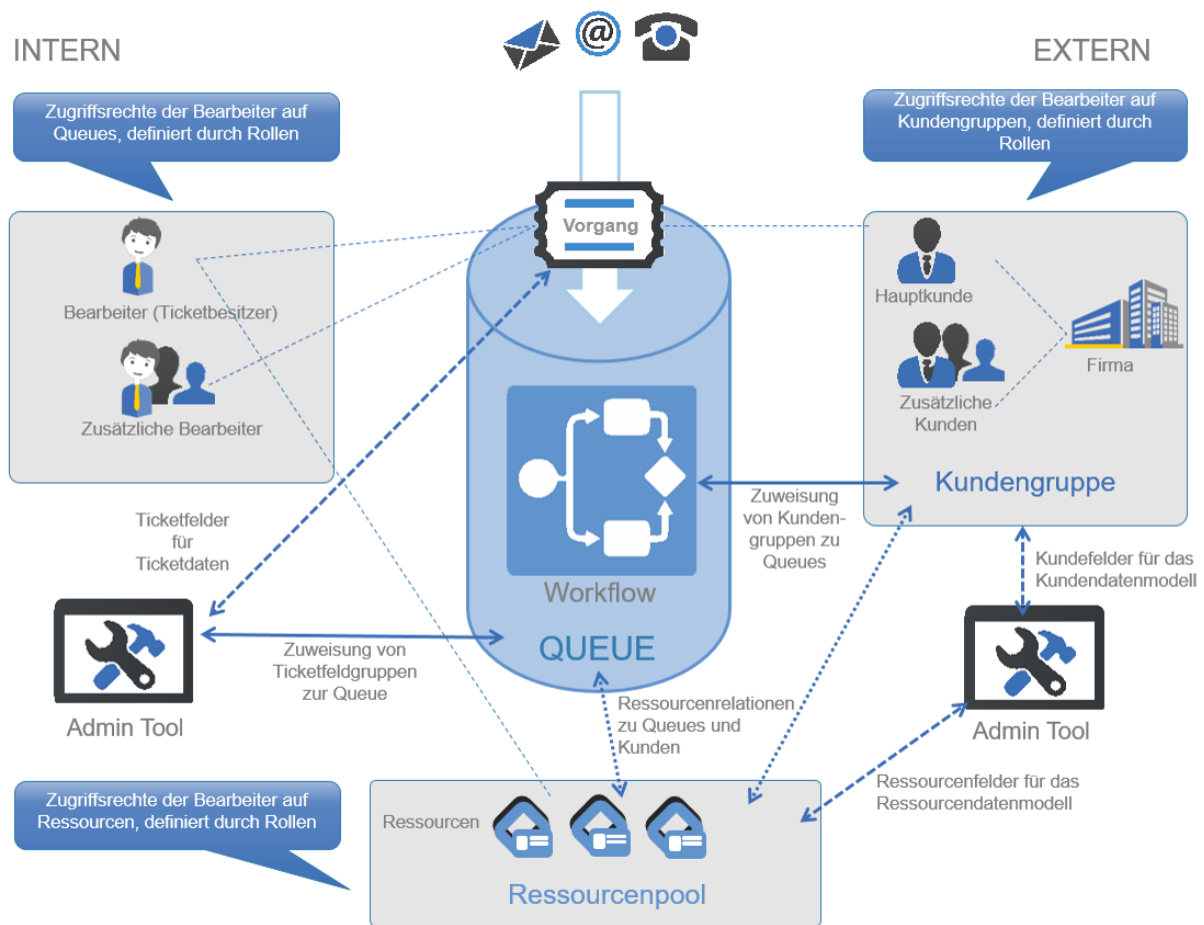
INTERN

@

EXTERN

Zugriffsrechte der Bearbeiter auf Queues, definiert durch Rollen

Zugriffsrechte der Bearbeiter auf Kundengruppen, definiert durch Rollen

Vorgang

Bearbeiter (Ticketbesitzer)

Zusätzliche Bearbeiter

Hauptkunde

Firma

Zusätzliche Kunden

Kundengruppe

Ticketfelder für Ticketdaten

Zuweisung von Kundengruppen zu Queues

Workflow

Kundefelder für das Kundendatenmodell

QUEUE

Zuweisung von Ticketfeldgruppen zur Queue

Admin Tool

Ressourcenrelationen zu Queues und Kunden

Admin Tool

Ressourcenfelder für das Ressourcendatenmodell

Zugriffsrechte der Bearbeiter auf Ressourcen, definiert durch Rollen

Ressourcen

Ressourcenpool